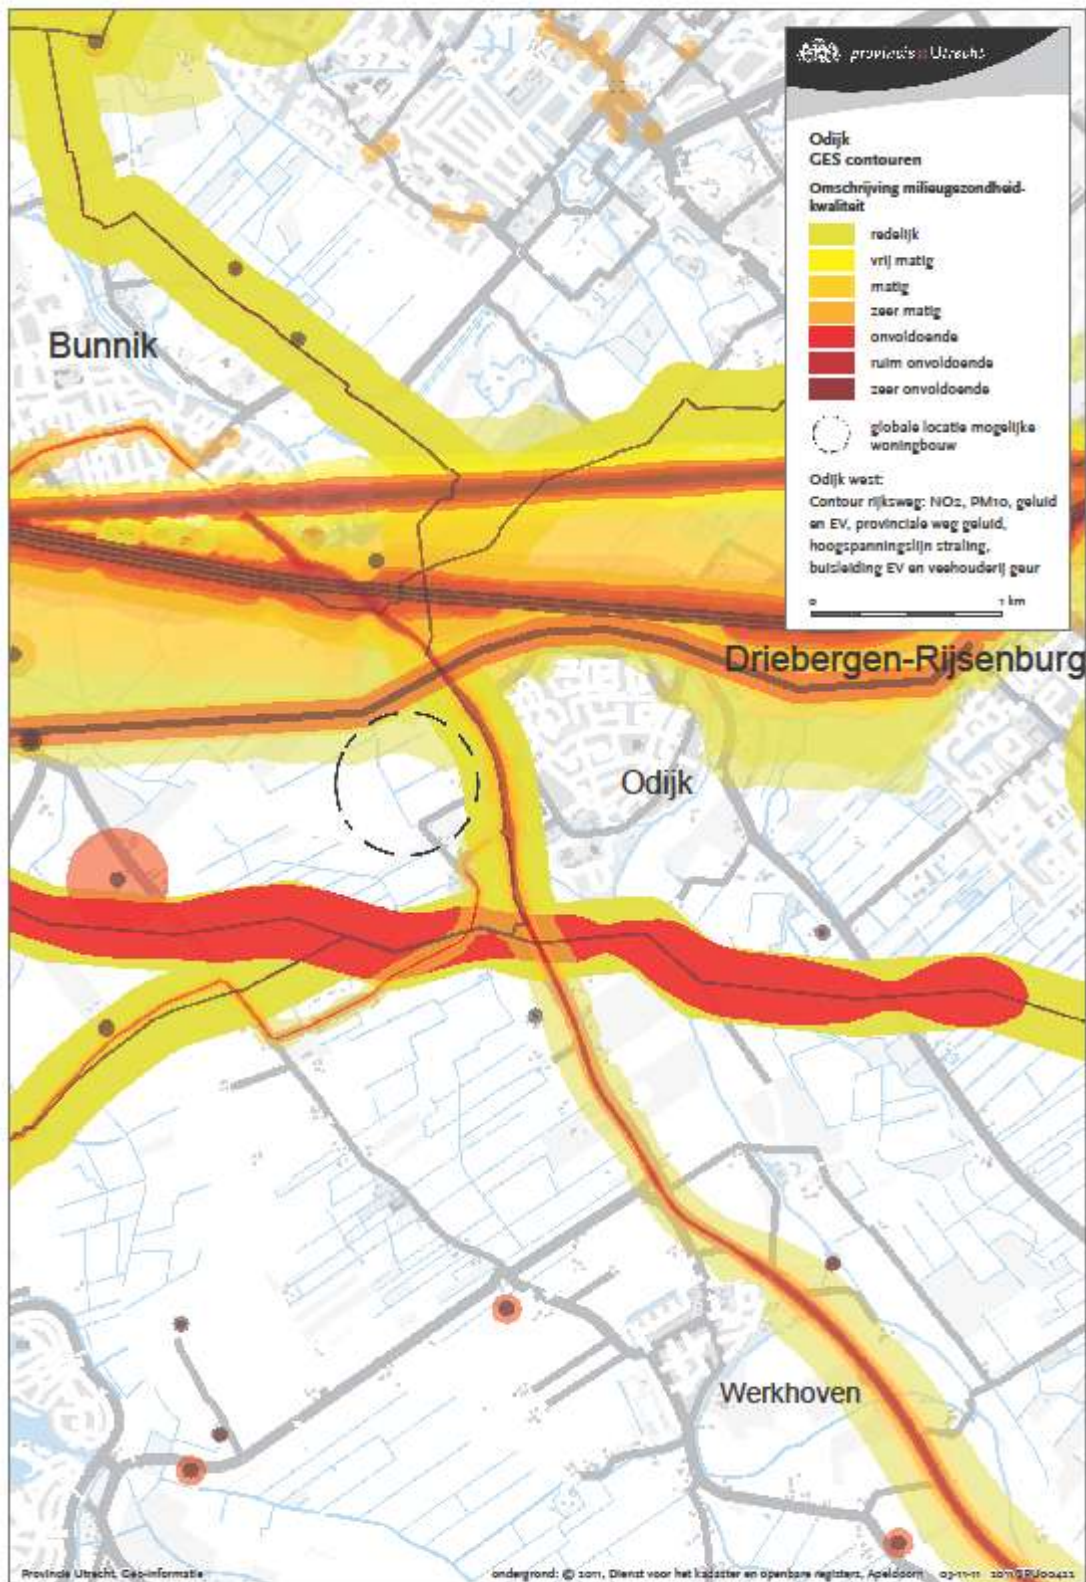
provincie Utrecht

Odijk
GES contouren

Omschrijving milieugezondheid-kwaliteit

redelijk
vrij matig
matig
zeer matig
onvoldoende
ruim onvoldoende
zeer onvoldoende

globale locatie mogelijke woningbouw

Odijk west:
Contour rijksweg: $NO_2$, $PM_{10}$, geluid en EV, provinciale weg geluid, hoogspanningslijn straling, buisleiding EV en veehouderij geur

0
1 km

Bunnik

Driebergen-Rijsenburg

Odijk

Werkhoven

Provincie Utrecht, Geo-informatie

ondergrond: © 2011, Dienst voor het kadaster en openbare registers, Apeldoorn 03-11-11 2011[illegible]